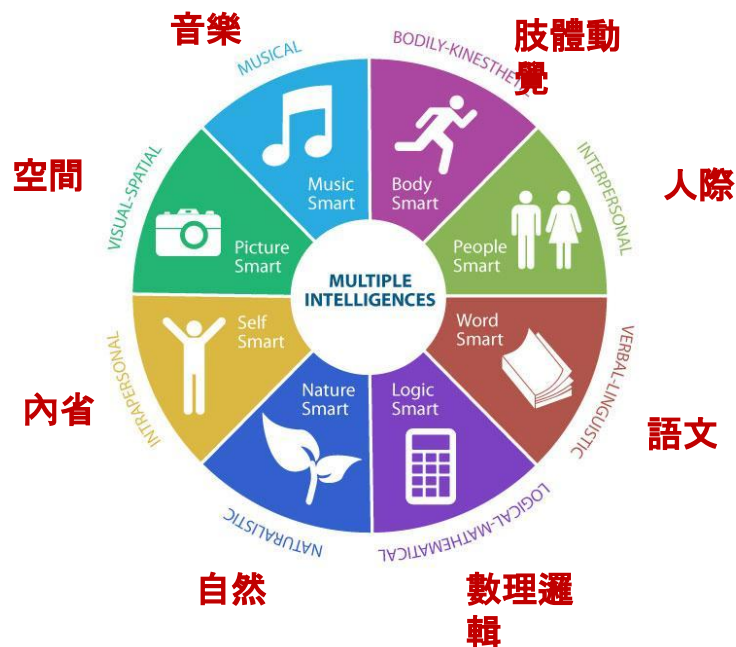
音樂

MUSICAL

BODILY-KINESTHETIC

肢體動覺

Music Smart

Body Smart

空間

VISUAL-SPATIAL

INTERPERSONAL

人際

Picture Smart

People Smart

MULTIPLE INTELLIGENCES

Self Smart

Word Smart

INTRAPERSONAL

VERBAL-LINGUISTIC

內省

Nature Smart

Logic Smart

語文

NATURALISTIC

LOGICAL-MATHEMATICAL

自然

數理邏輯